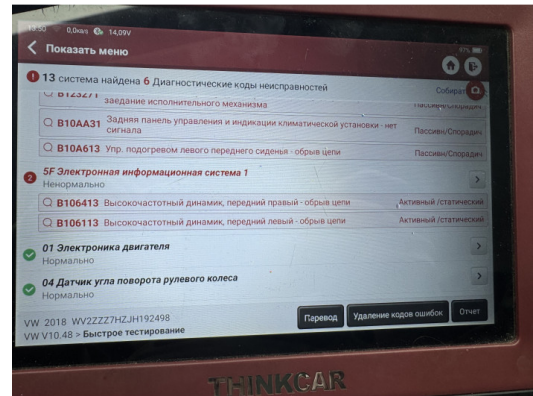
13:50 0,0кв/s 14,09V

Показать меню

1 13 система найдена 6 Диагностические коды неисправностей

Собирать

B123271 заедание исполнительного механизма Пассиви/Спорадич

B10AA31 Задняя панель управления и индикации климатической установки - нет сигнала Пассиви/Спорадич

B10A613 Упр. подогревом левого переднего сиденья - обрыв цепи Пассиви/Спорадич

2 5F Электронная информационная система 1
Ненормально

B106413 Высокочастотный динамик, передний правый - обрыв цепи Активный /статический

B106113 Высокочастотный динамик, передний левый - обрыв цепи Активный /статический

01 Электроника двигателя
Нормально

04 Датчик угла поворота рулевого колеса
Нормально

VW 2018 WV2ZZZ7HZJH192498
VW V10.48 > Быстрое тестирование

Перевод

Удаление кодов ошибок

Отчет

THINKCAR